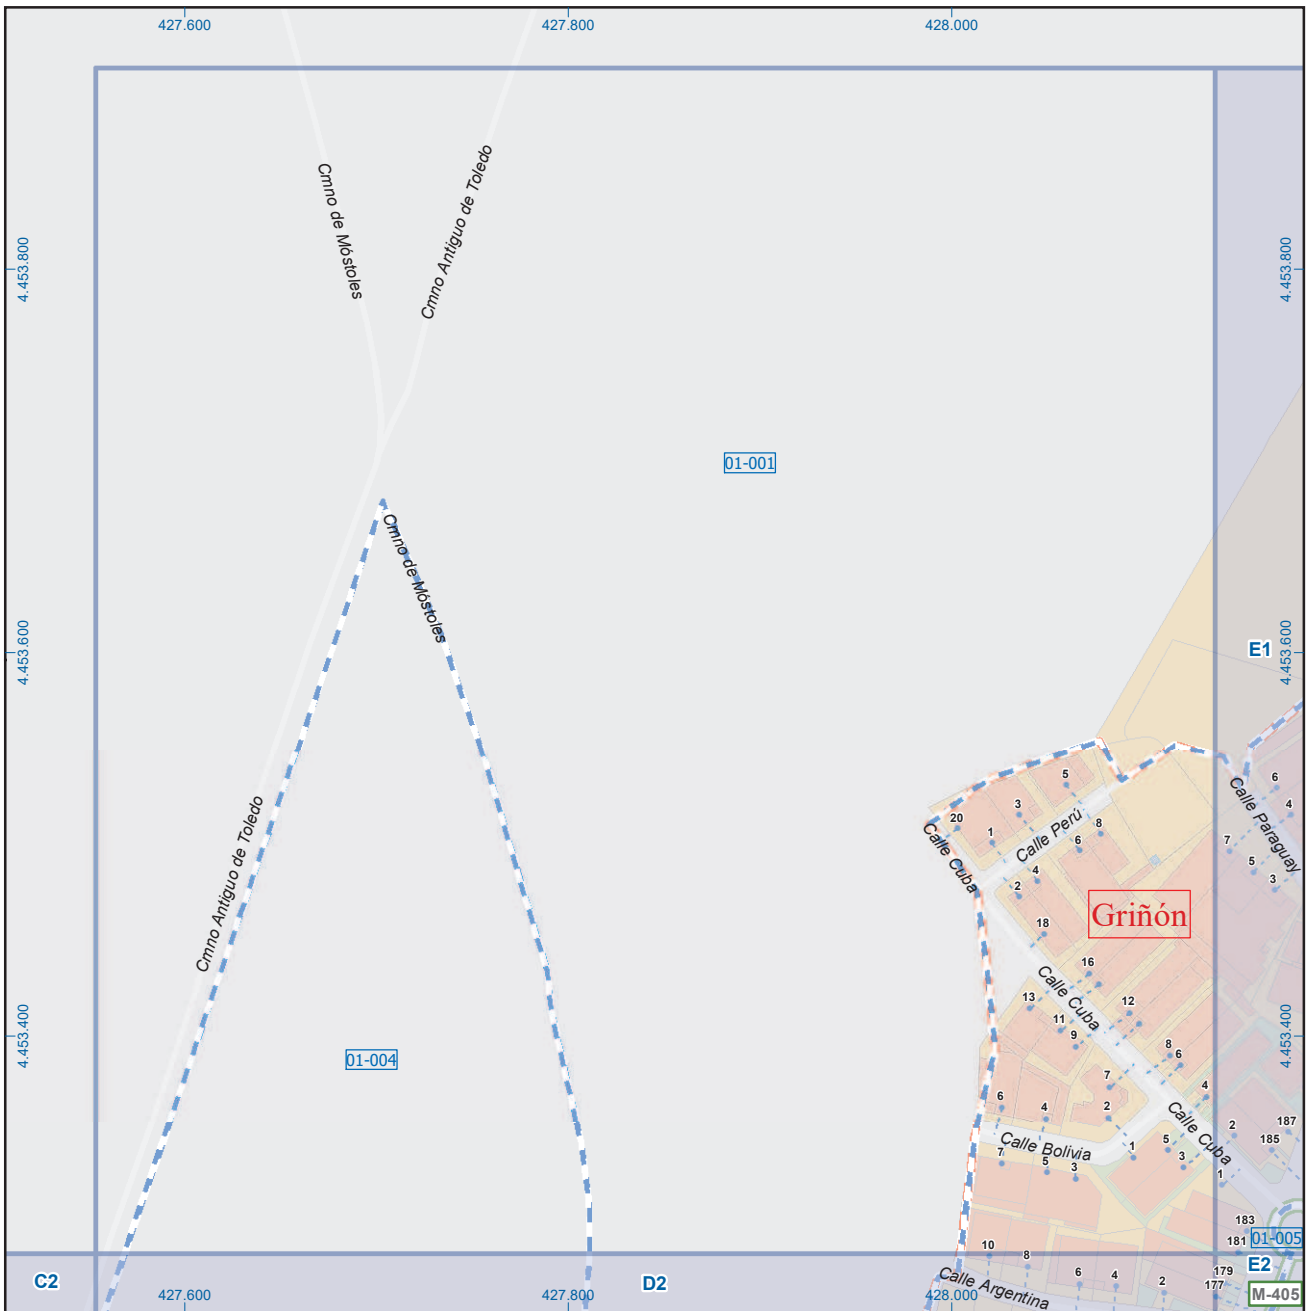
427.600
427.800
428.000

4.453.800
4.453.800
4.453.600
4.453.600
4.453.400
4.453.400

Cmno de Móstoles
Cmno Antiguo de Toledo
01-001
Cmno de Móstoles
E1
Cmno Antiguo de Toledo
01-004

5
3
20
1
Calle Perú
8
6
Calle Cuba
4
2
18
Griñón
16
Calle Cuba
13
12
11
9
8
6
7
6
4
2
4
Calle Bolivia
1
7
5
3
5
3
Calle Cuba
2
187
185
1
Calle Paraguay
6
4
7
5
3
183
181
01-005
10
8
6
4
2
179
177
E2
Calle Argentina
M-405

C2
427.600
427.800
D2
428.000